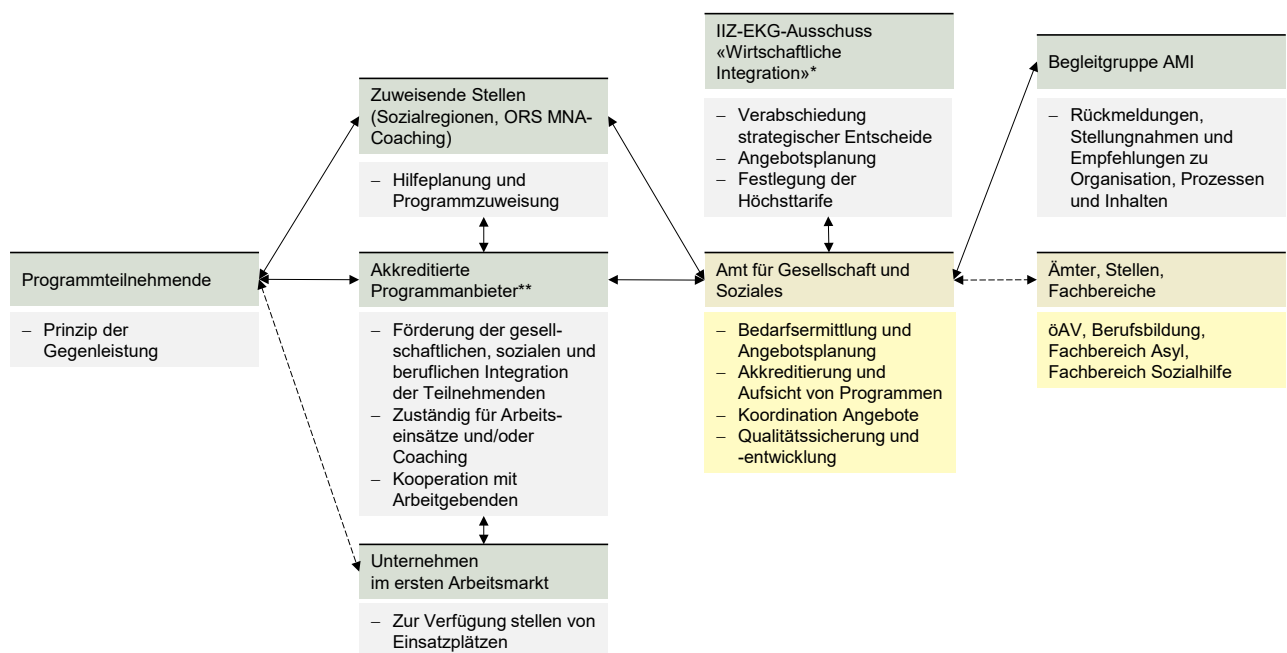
Zuweisende Stellen (Sozialregionen, ORS MNA-Coaching)

– Hilfeplanung und Programmzuweisung

IIZ-EKG-Ausschuss «Wirtschaftliche Integration»*

– Verabschiedung strategischer Entscheide
– Angebotsplanung
– Festlegung der Höchsttarife

Begleitgruppe AMI

– Rückmeldungen, Stellungnahmen und Empfehlungen zu Organisation, Prozessen und Inhalten

Programmteilnehmende

– Prinzip der Gegenleistung

Akkreditierte Programmanbieter**

– Förderung der gesellschaftlichen, sozialen und beruflichen Integration der Teilnehmenden
– Zuständig für Arbeitseinsätze und/oder Coaching
– Kooperation mit Arbeitgebenden

Amt für Gesellschaft und Soziales

– Bedarfsermittlung und Angebotsplanung
– Akkreditierung und Aufsicht von Programmen
– Koordination Angebote
– Qualitätssicherung und -entwicklung

Ämter, Stellen, Fachbereiche

öAV, Berufsbildung, Fachbereich Asyl, Fachbereich Sozialhilfe

Unternehmen im ersten Arbeitsmarkt

– Zur Verfügung stellen von Einsatzplätzen